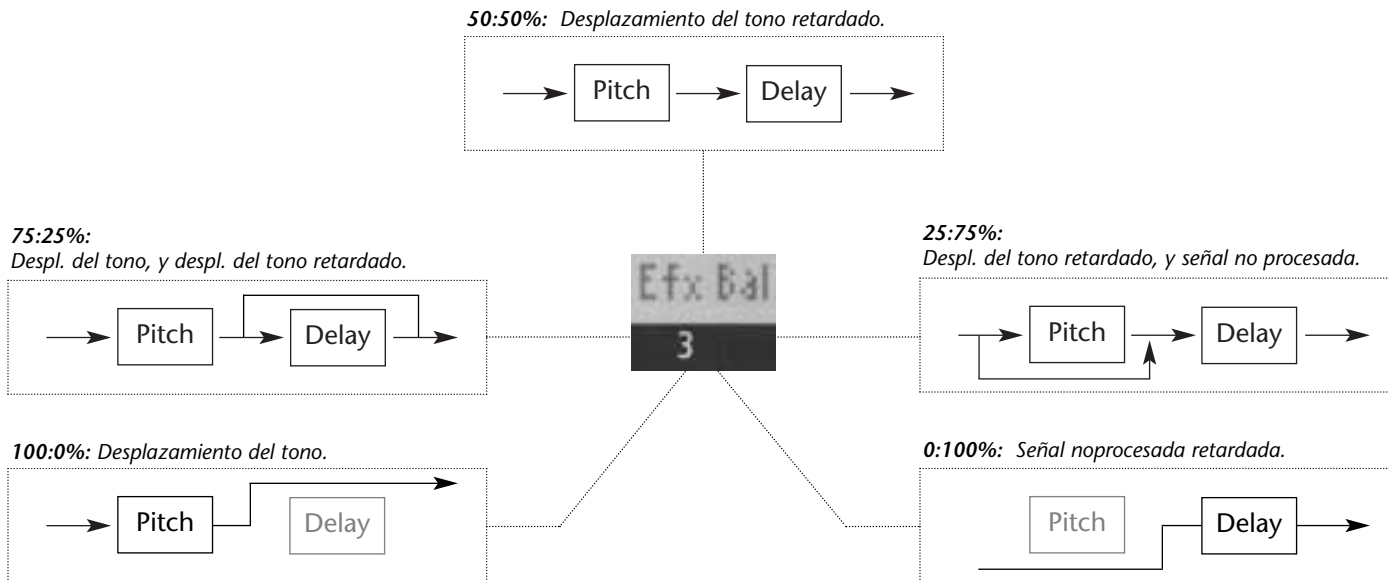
50:50%: Desplazamiento del tono retardado.

Pitch

Delay

75:25%:
Despl. del tono, y despl. del tono retardado.

Pitch

Delay

Efx Bal
3

25:75%:
Despl. del tono retardado, y señal no procesada.

Pitch

Delay

100:0%: Desplazamiento del tono.

Pitch

Delay

0:100%: Señal noprocesada retardada.

Pitch

Delay